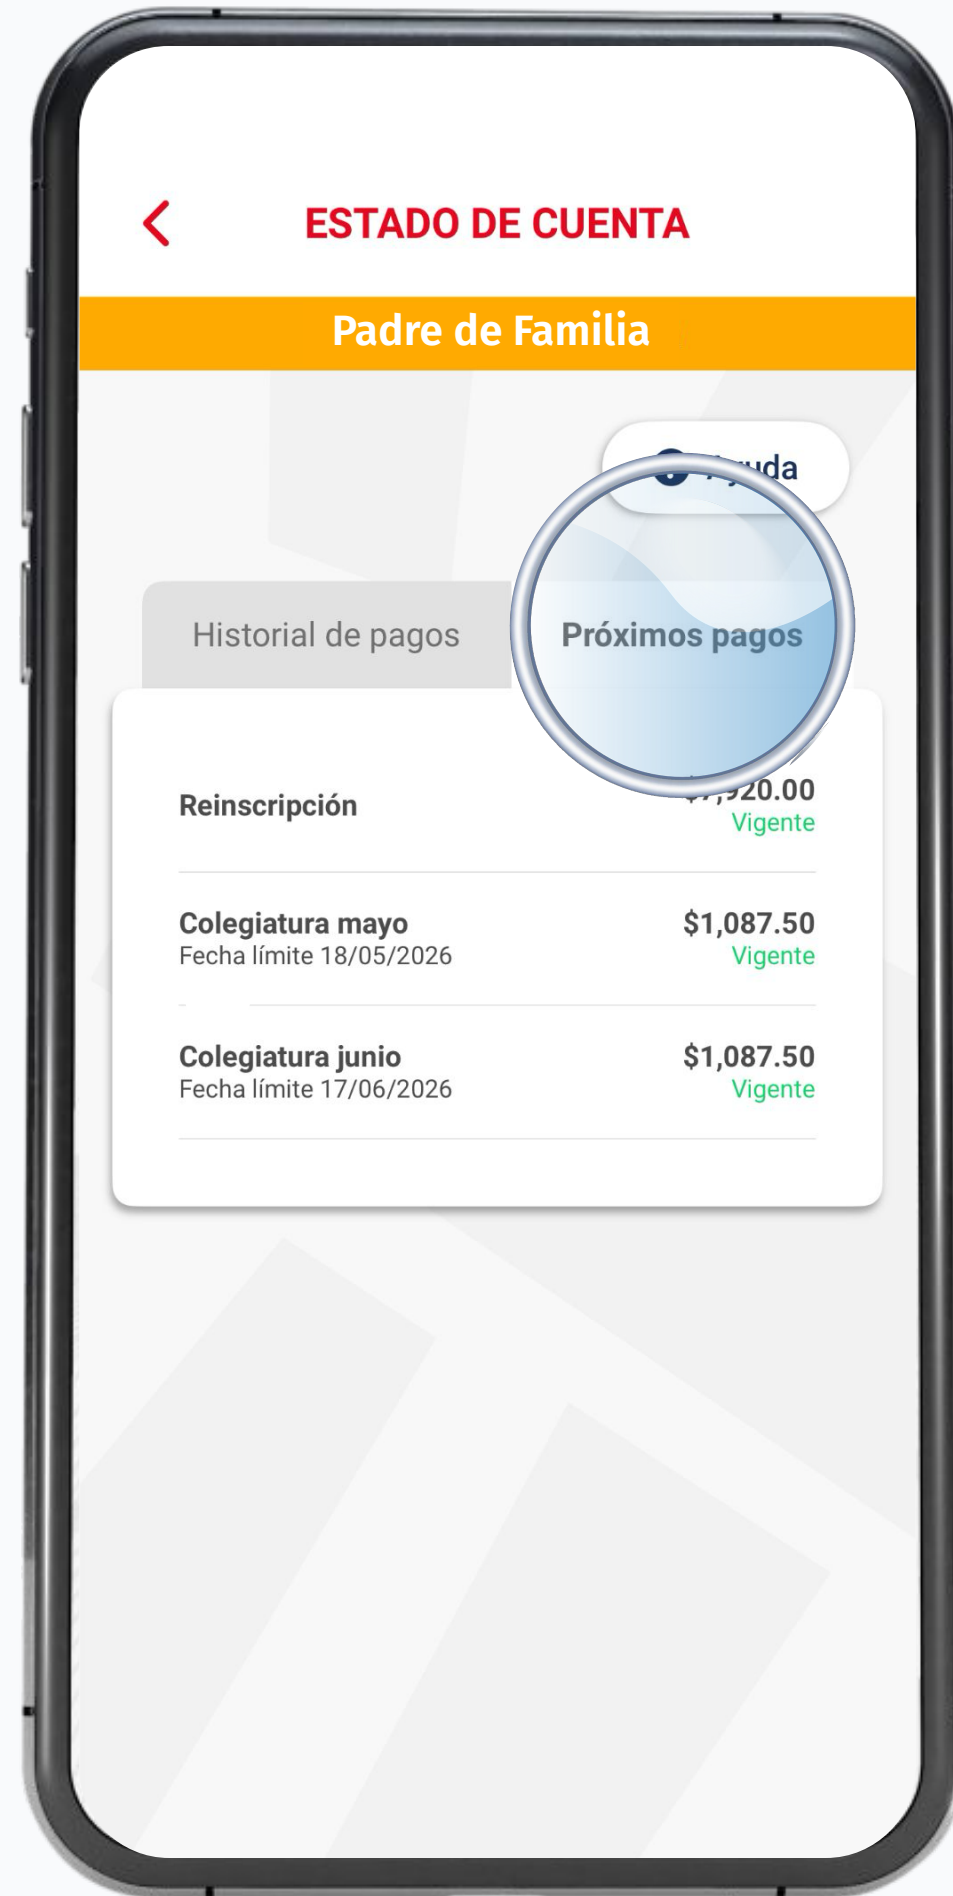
ESTADO DE CUENTA

Padre de Familia

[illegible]uda

Historial de pagos

Próximos pagos

Reinscripción

$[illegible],920.00
Vigente

Colegiatura mayo
Fecha límite 18/05/2026

$1,087.50
Vigente

Colegiatura junio
Fecha límite 17/06/2026

$1,087.50
Vigente